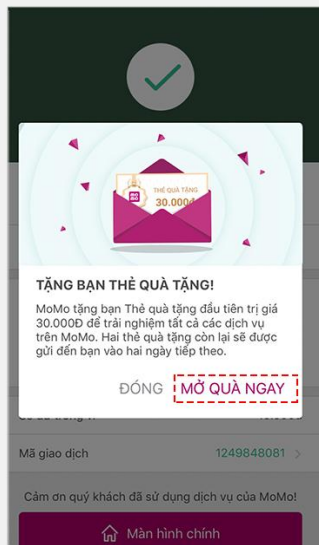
THẺ QUÀ TẶNG
30.000đ

TẶNG BẠN THẺ QUÀ TẶNG!

MoMo tặng bạn Thẻ quà tặng đầu tiên trị giá 30.000Đ để trải nghiệm tất cả các dịch vụ trên MoMo. Hai thẻ quà tặng còn lại sẽ được gửi đến bạn vào hai ngày tiếp theo.

ĐÓNG MỞ QUÀ NGAY

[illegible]

Mã giao dịch 1249848081

Cảm ơn quý khách đã sử dụng dịch vụ của MoMo!

Màn hình chính